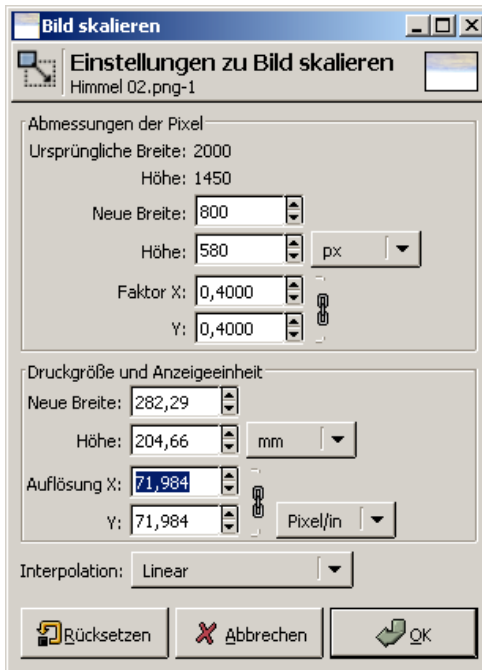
Bild skalieren

Einstellungen zu Bild skalieren
Himmel 02.png-1

Abmessungen der Pixel
Ursprüngliche Breite: 2000
Höhe: 1450
Neue Breite: 800
Höhe: 580
px
Faktor X: 0,4000
Y: 0,4000

Druckgröße und Anzeigeeinheit
Neue Breite: 282,29
Höhe: 204,66
mm
Auflösung X: 71,984
Y: 71,984
Pixel/in

Interpolation: Linear

Rücksetzen
Abbrechen
OK